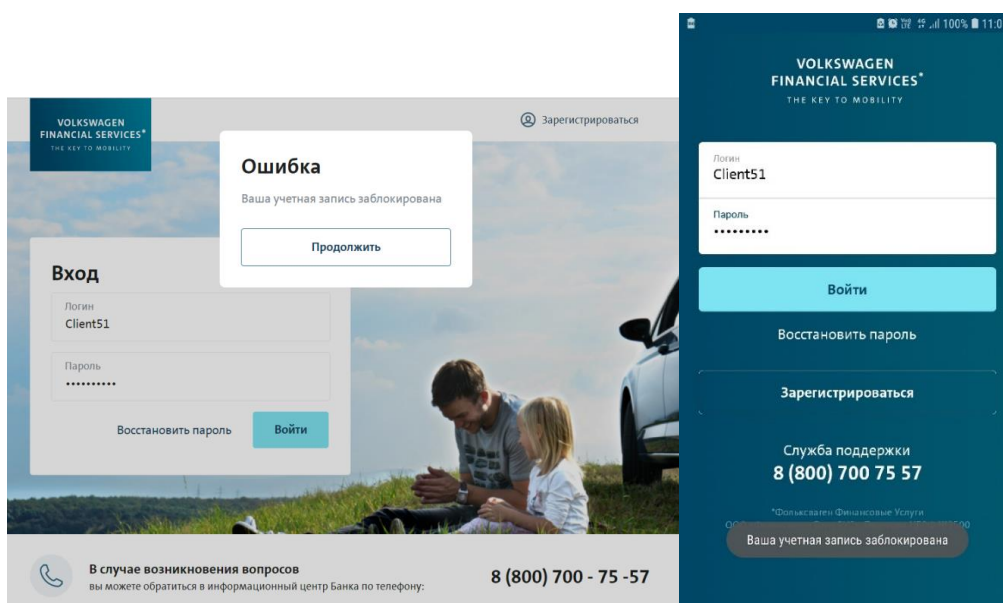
VOLKSWAGEN
FINANCIAL SERVICES®
THE KEY TO MOBILITY

Зарегистрироваться

Ошибка

Ваша учетная запись заблокирована

Продолжить

Вход

Логин
Client51

Пароль
••••••••••

Восстановить пароль

Войти

В случае возникновения вопросов
вы можете обратиться в информационный центр Банка по телефону:

8 (800) 700 - 75 -57

100% 11:0

VOLKSWAGEN
FINANCIAL SERVICES®
THE KEY TO MOBILITY

Логин
Client51

Пароль
•••••••••

Войти

Восстановить пароль

Зарегистрироваться

Служба поддержки
8 (800) 700 75 57

*Фольксваген Финансовые Услуги
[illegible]

Ваша учетная запись заблокирована